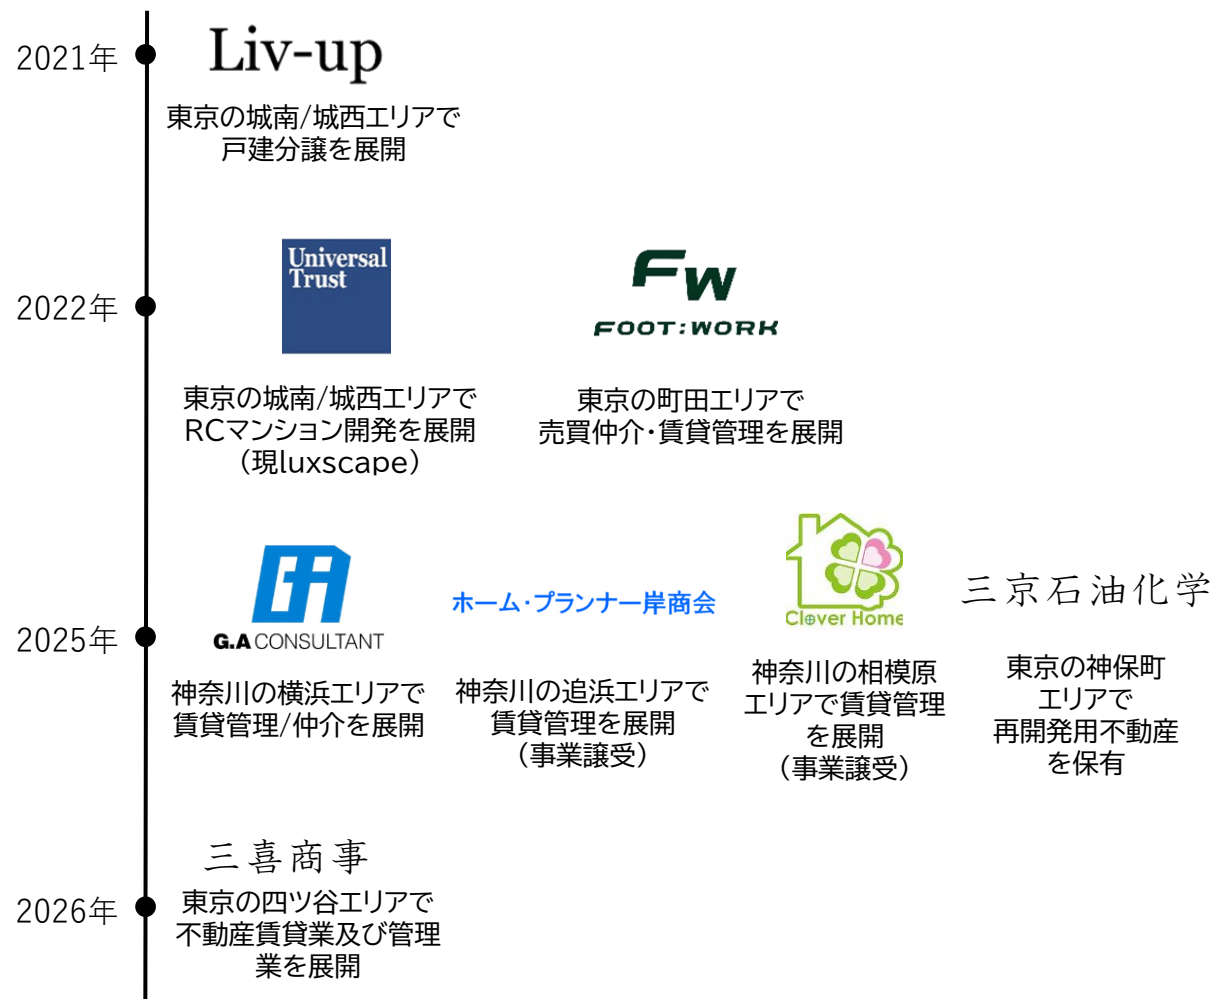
2021年

Liv-up

東京の城南/城西エリアで戸建分譲を展開

2022年

Universal Trust

東京の城南/城西エリアでRCマンション開発を展開（現luxscape）

FW FOOT:WORK

東京の町田エリアで売買仲介・賃貸管理を展開

2025年

G.A CONSULTANT

神奈川の横浜エリアで賃貸管理/仲介を展開

ホーム・プランナー岸商会

神奈川の追浜エリアで賃貸管理を展開（事業譲受）

Clover Home

神奈川の相模原エリアで賃貸管理を展開（事業譲受）

三京石油化学

東京の神保町エリアで再開発用不動産を保有

2026年

三喜商事

東京の四ツ谷エリアで不動産賃貸業及び管理業を展開